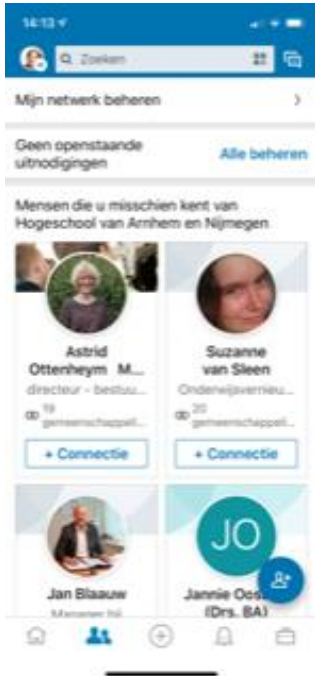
14:13

Zoeken

Mijn netwerk beheren

Geen openstaande uitnodigingen

Alle beheren

Mensen die u misschien kent van Hogeschool van Arnhem en Nijmegen

Astrid Ottenheym M...

directeur - bestuu...

19 gemeenschappel...

+ Connectie

Suzanne van Sleen

Onderwijsvernieu...

20 gemeenschappel...

+ Connectie

Jan Blaauw

Manager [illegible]

JO

Jannie Ost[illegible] (Drs. BA)